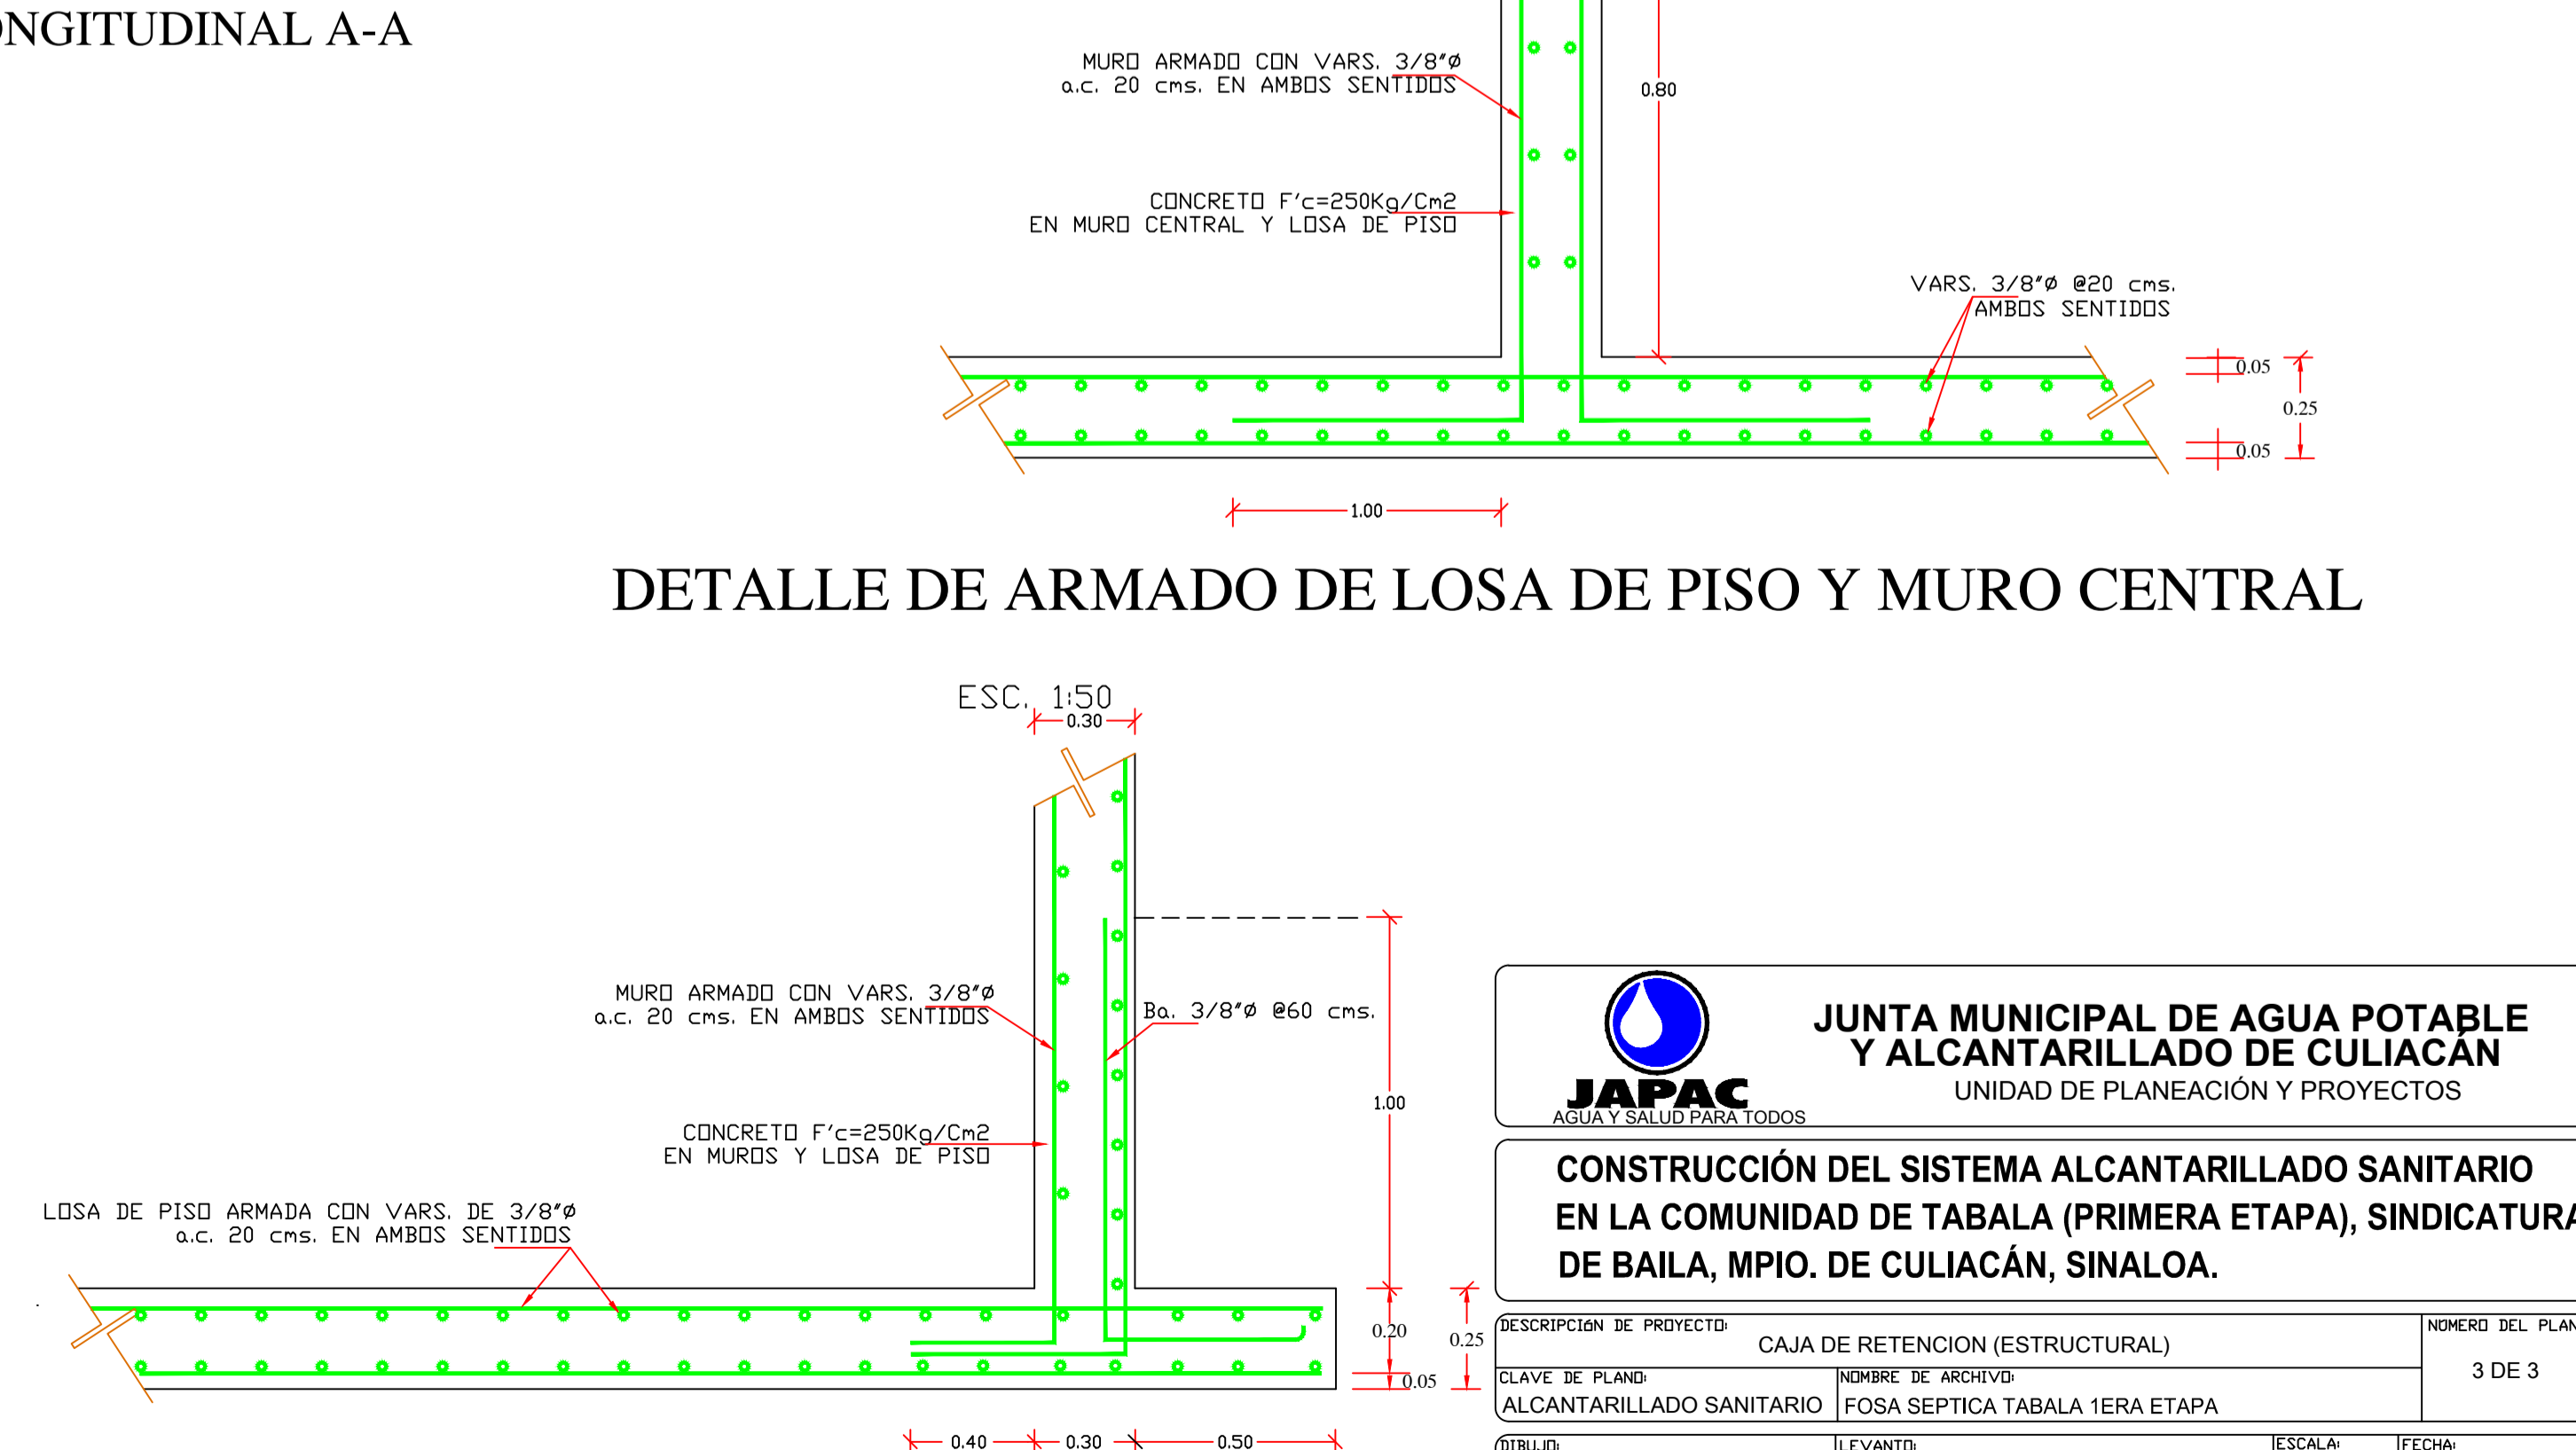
NGITUDINAL A-A

MURO ARMADO CON VARS. 3/8"ø a.c. 20 cms. EN AMBOS SENTIDOS

0.80

CONCRETO F'c=250Kg/Cm2 EN MURO CENTRAL Y LOSA DE PISO

VARS. 3/8"ø @20 cms. AMBOS SENTIDOS

0.05

0.25

0.05

1.00

DETALLE DE ARMADO DE LOSA DE PISO Y MURO CENTRAL

ESC. 1:50

0.30

MURO ARMADO CON VARS. 3/8"ø a.c. 20 cms. EN AMBOS SENTIDOS

Ba. 3/8"ø @60 cms.

1.00

CONCRETO F'c=250Kg/Cm2 EN MUROS Y LOSA DE PISO

LOSA DE PISO ARMADA CON VARS. DE 3/8"ø a.c. 20 cms. EN AMBOS SENTIDOS

0.20

0.25

0.05

0.40 0.30 0.50

JAPAC
AGUA Y SALUD PARA TODOS

JUNTA MUNICIPAL DE AGUA POTABLE Y ALCANTARILLADO DE CULIACÁN
UNIDAD DE PLANEACIÓN Y PROYECTOS

CONSTRUCCIÓN DEL SISTEMA ALCANTARILLADO SANITARIO EN LA COMUNIDAD DE TABALA (PRIMERA ETAPA), SINDICATURA DE BAILA, MPIO. DE CULIACÁN, SINALOA.

DESCRIPCIÓN DE PROYECTO:
CAJA DE RETENCION (ESTRUCTURAL)

NUMERO DEL PLAN
3 DE 3

CLAVE DE PLANO:
ALCANTARILLADO SANITARIO

NOMBRE DE ARCHIVO:
FOSA SEPTICA TABALA 1ERA ETAPA

DIBUJO: LEVANTO: ESCALA: FECHA: